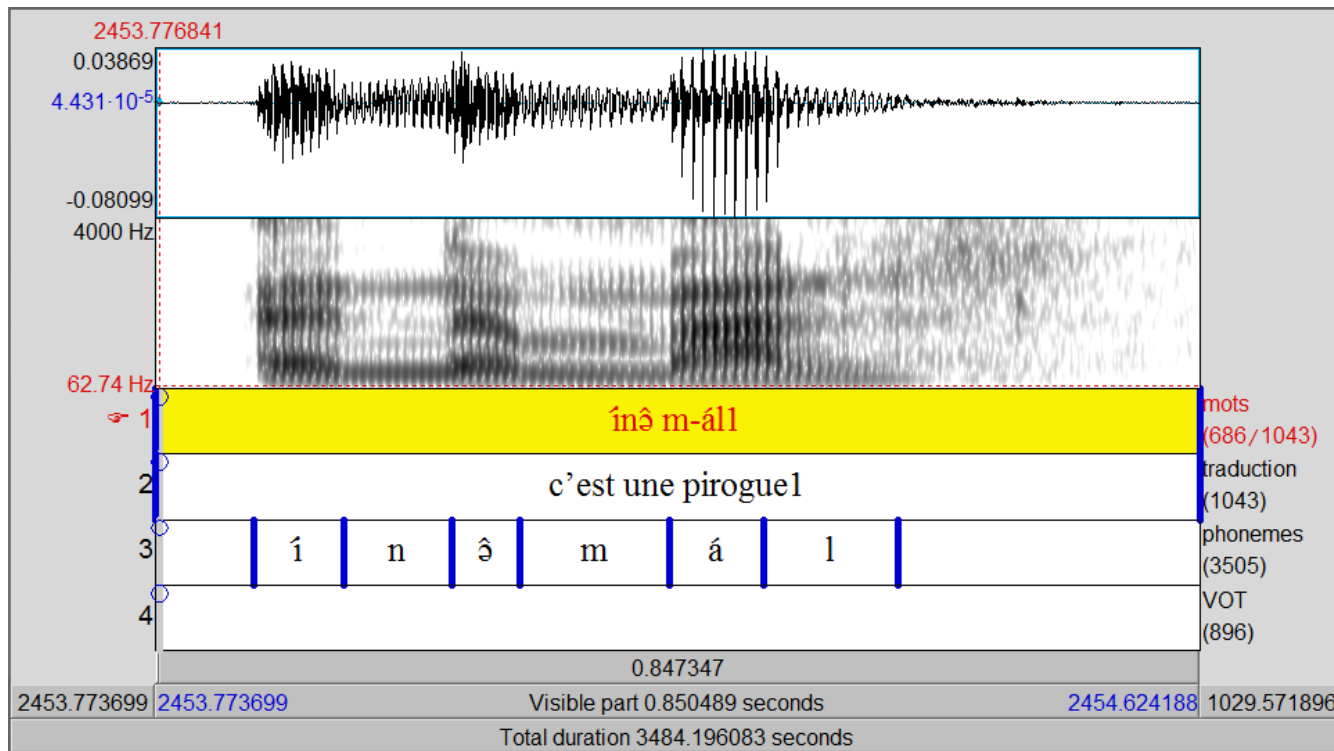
2453.776841
0.03869
$4.431 \cdot 10^{-5}$
-0.08099
4000 Hz
62.74 Hz
1 ínə̂ m-ál1 mots (686/1043)
2 c’est une pirogue1 traduction (1043)
3 í n ə̂ m á l phonemes (3505)
4 VOT (896)
0.847347
2453.773699 2453.773699 Visible part 0.850489 seconds 2454.624188 1029.571896
Total duration 3484.196083 seconds